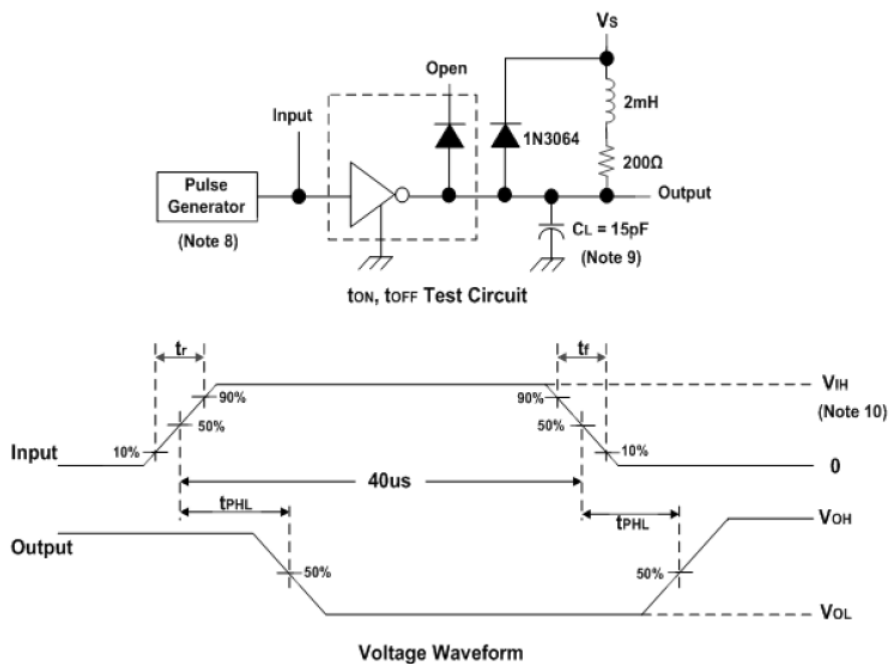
Vs

Open

2mH

Input

1N3064

200Ω

Pulse Generator

Output

(Note 8)

CL = 15pF

(Note 9)

tON, tOFF Test Circuit

tr

tf

VIH

90%

90%

(Note 10)

50%

50%

Input

10%

10%

0

40us

tPHL

tPHL

VOH

Output

50%

50%

VOL

Voltage Waveform